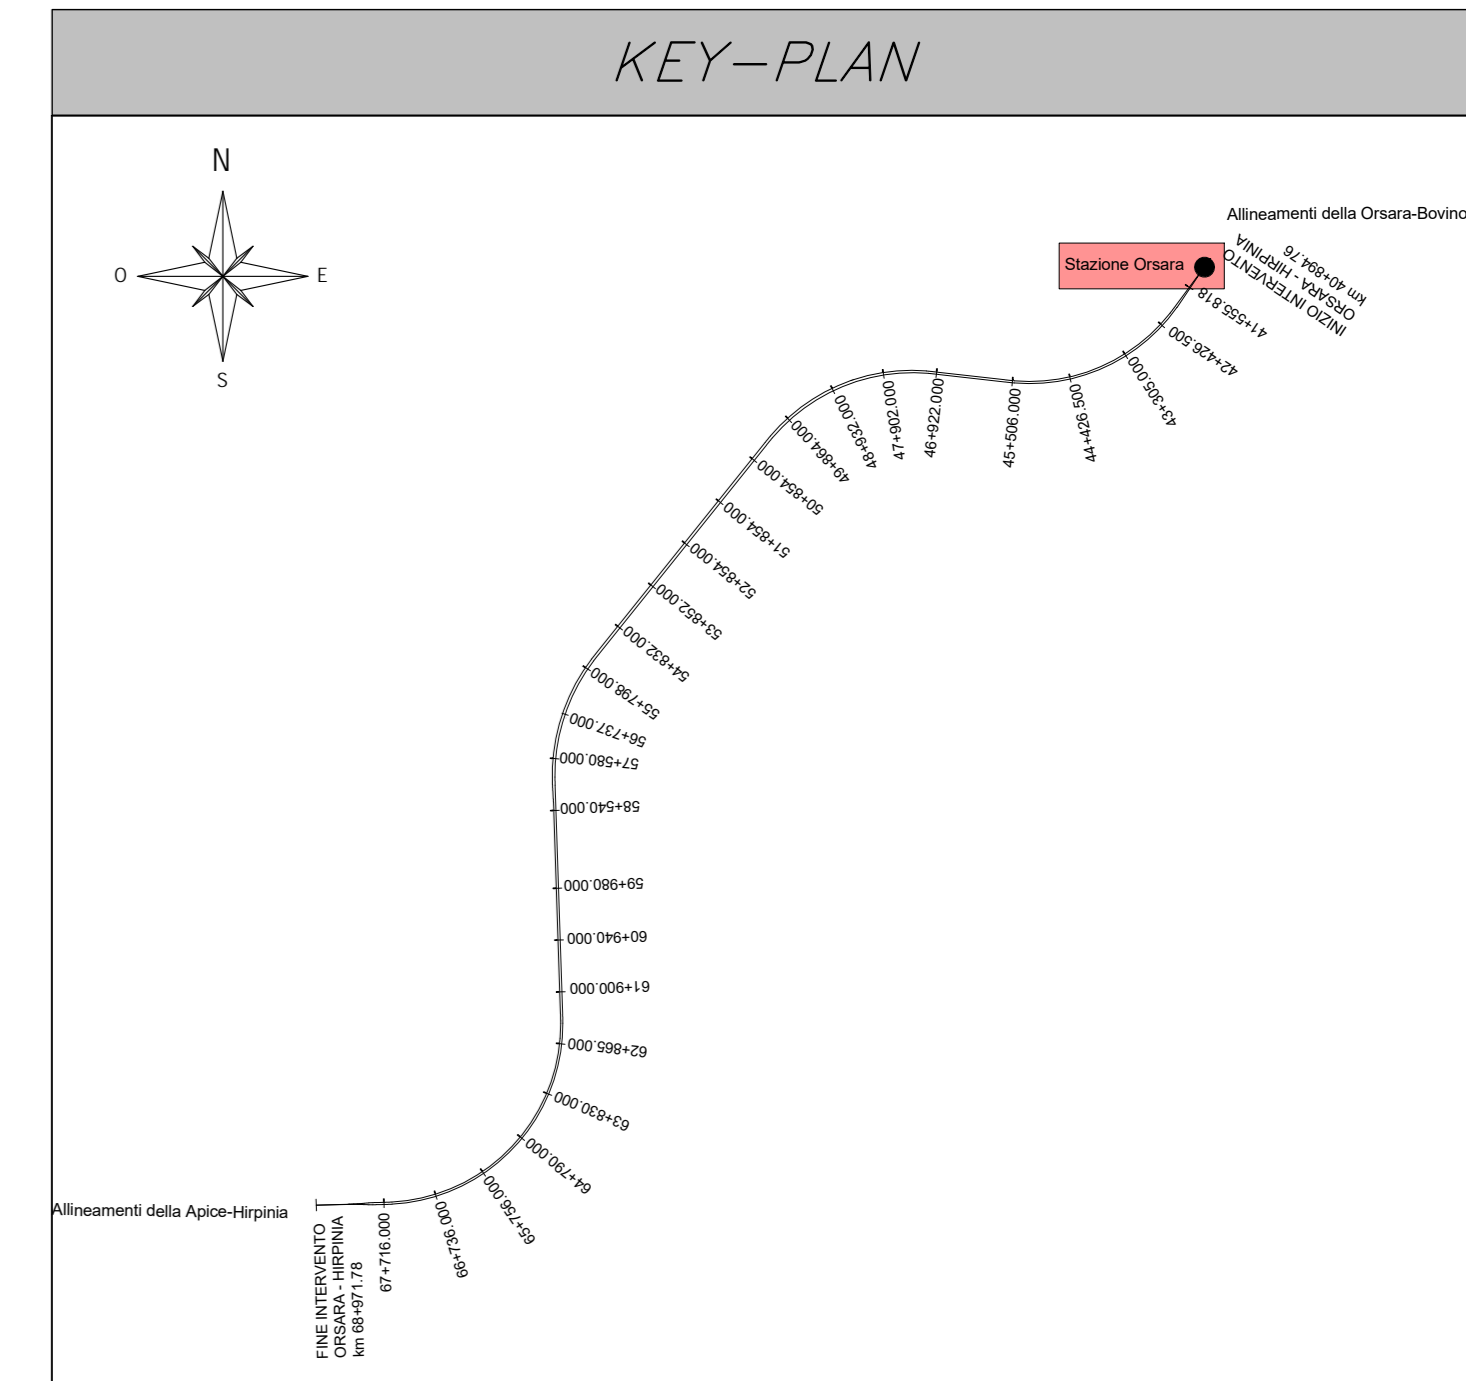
KEY–PLAN

N
O
E
S

Allineamenti della Orsara-Bovino

Stazione Orsara

INIZIO INTERVENTO
ORSARA - HIRPINIA
km 40+894.76

41+555.818
42+426.500
43+305.000
44+426.500
45+506.000
46+922.000
47+902.000
48+932.000
49+864.000
50+854.000
51+854.000
52+854.000
53+852.000
54+832.000
55+798.000
56+737.000
57+580.000
58+540.000
59+980.000
60+940.000
61+900.000
62+865.000
63+830.000
64+790.000
65+756.000
66+736.000
67+716.000

Allineamenti della Apice-Hirpinia

FINE INTERVENTO
ORSARA - HIRPINIA
km 68+971.78